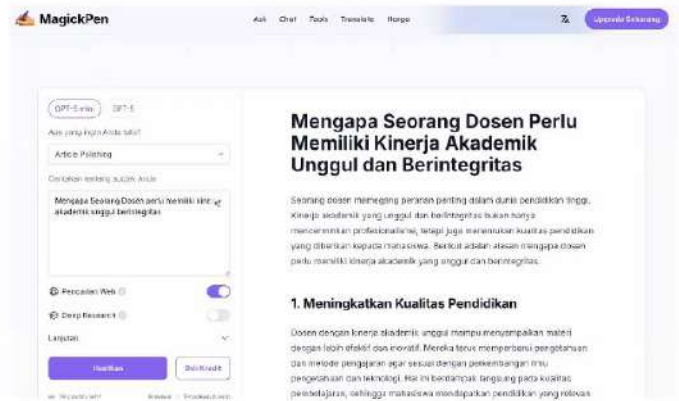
MagickPen

Ask Chat Tools Translate Harga

Upgrade Sekarang

GPT-5 mini GPT-5

Apa yang ingin Anda tulis?

Article Polishing

Ceritakan tentang subjek Anda

Mengapa Seorang Dosen perlu memiliki kinerja akademik unggul dan berintegritas

Pencarian Web

Deep Research

Lanjutan

Hasilkan

Beli Kredit

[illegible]

Mengapa Seorang Dosen Perlu Memiliki Kinerja Akademik Unggul dan Berintegritas

Seorang dosen memegang peranan penting dalam dunia pendidikan tinggi. Kinerja akademik yang unggul dan berintegritas bukan hanya mencerminkan profesionalisme, tetapi juga menentukan kualitas pendidikan yang diberikan kepada mahasiswa. Berikut adalah alasan mengapa dosen perlu memiliki kinerja akademik yang unggul dan berintegritas.

1. Meningkatkan Kualitas Pendidikan

Dosen dengan kinerja akademik unggul mampu menyampaikan materi dengan lebih efektif dan inovatif. Mereka terus memperbarui pengetahuan dan metode pengajaran agar sesuai dengan perkembangan ilmu pengetahuan dan teknologi. Hal ini berdampak langsung pada kualitas pembelajaran, sehingga mahasiswa mendapatkan pendidikan yang relevan